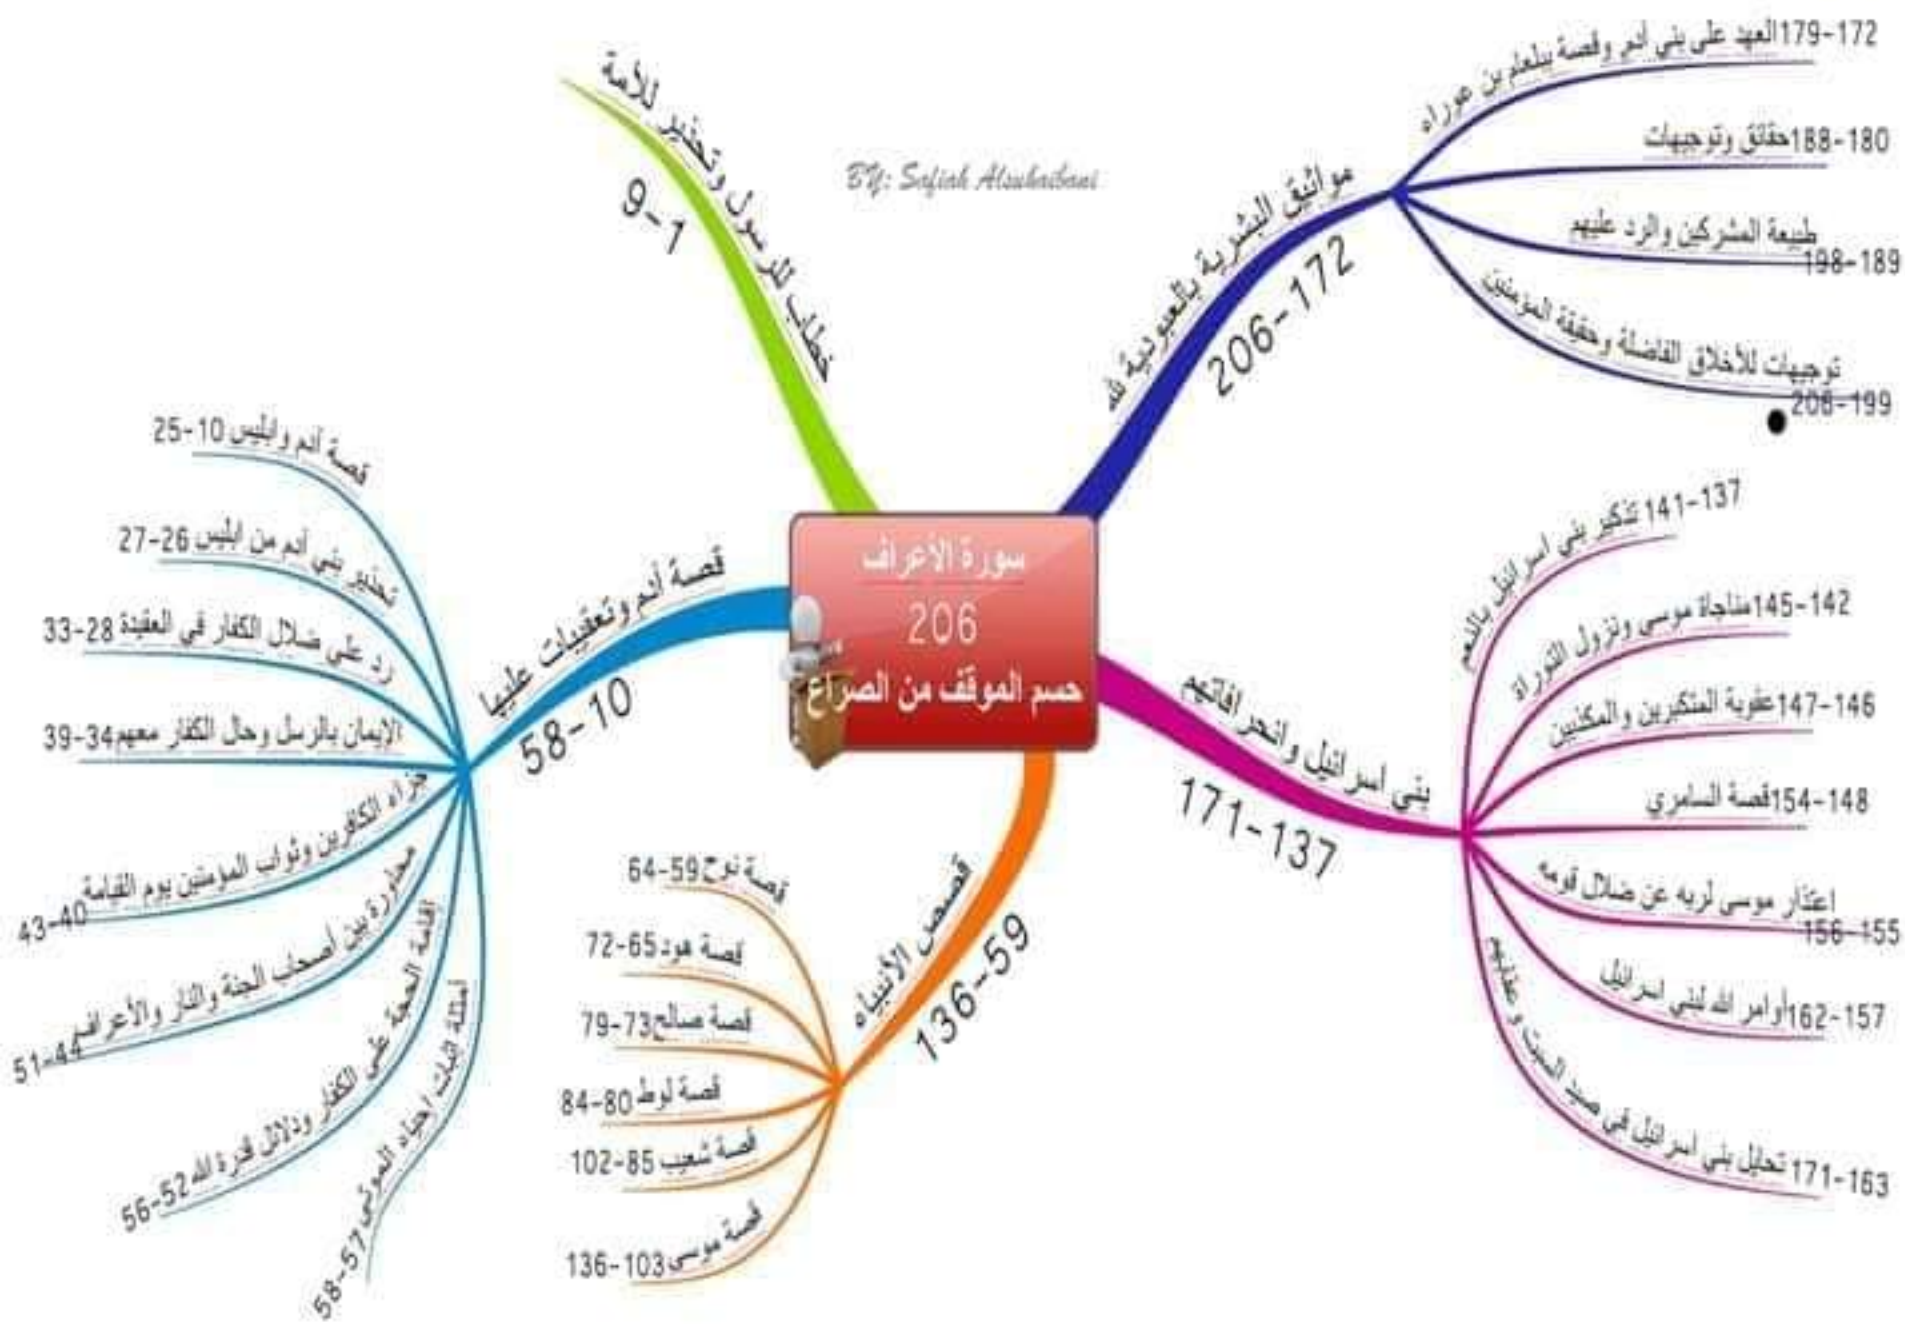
سورة الأعراف
206
حسم الموقف من الصراع

BY: Safiah Alsubaibani

خطاب للرسول وتحذير للأمة
1-9

مواثيق البشرية بالعبودية لله
172-206

172-179 العهد على بني آدم وقصة بلعام بن عوراء
180-188 حقائق وتوجيهات
طبيعة المشركين والرد عليهم
189-198
توجيهات للأخلاق الفاضلة وحقيقة المؤمنين
199-206

بني اسرائيل وانحرافاتهم
137-171

137-141 تذكير بني اسرائيل بالنعم
142-145 مناجاة موسى ونزول التوراة
146-147 عقوبة المتكبرين والمكذبين
148-154 قصة السامري
اعتذار موسى لربه عن ضلال قومه
155-156
157-162 أوامر الله لبني اسرائيل
163-171 تحايل بني اسرائيل في صيد السبت وعقابهم

قصص الأنبياء
59-136

قصة نوح 59-64
قصة هود 65-72
قصة صالح 73-79
قصة لوط 80-84
قصة شعيب 85-102
قصة موسى 103-136

قصة آدم وتعقيبات عليها
10-58

قصة آدم وإبليس 10-25
تحذير بني آدم من ابليس 26-27
رد على ضلال الكفار في العقيدة 28-33
الإيمان بالرسل وحال الكفار معهم 34-39
جزاء الكافرين وثواب المؤمنين يوم القيامة
40-43
محاورة بين أصحاب الجنة والنار والأعراف
44-51
إقامة الحجة على الكفار ودلائل قدرة الله 52-56
أمثلة إثبات إحياء الموتى 57-58